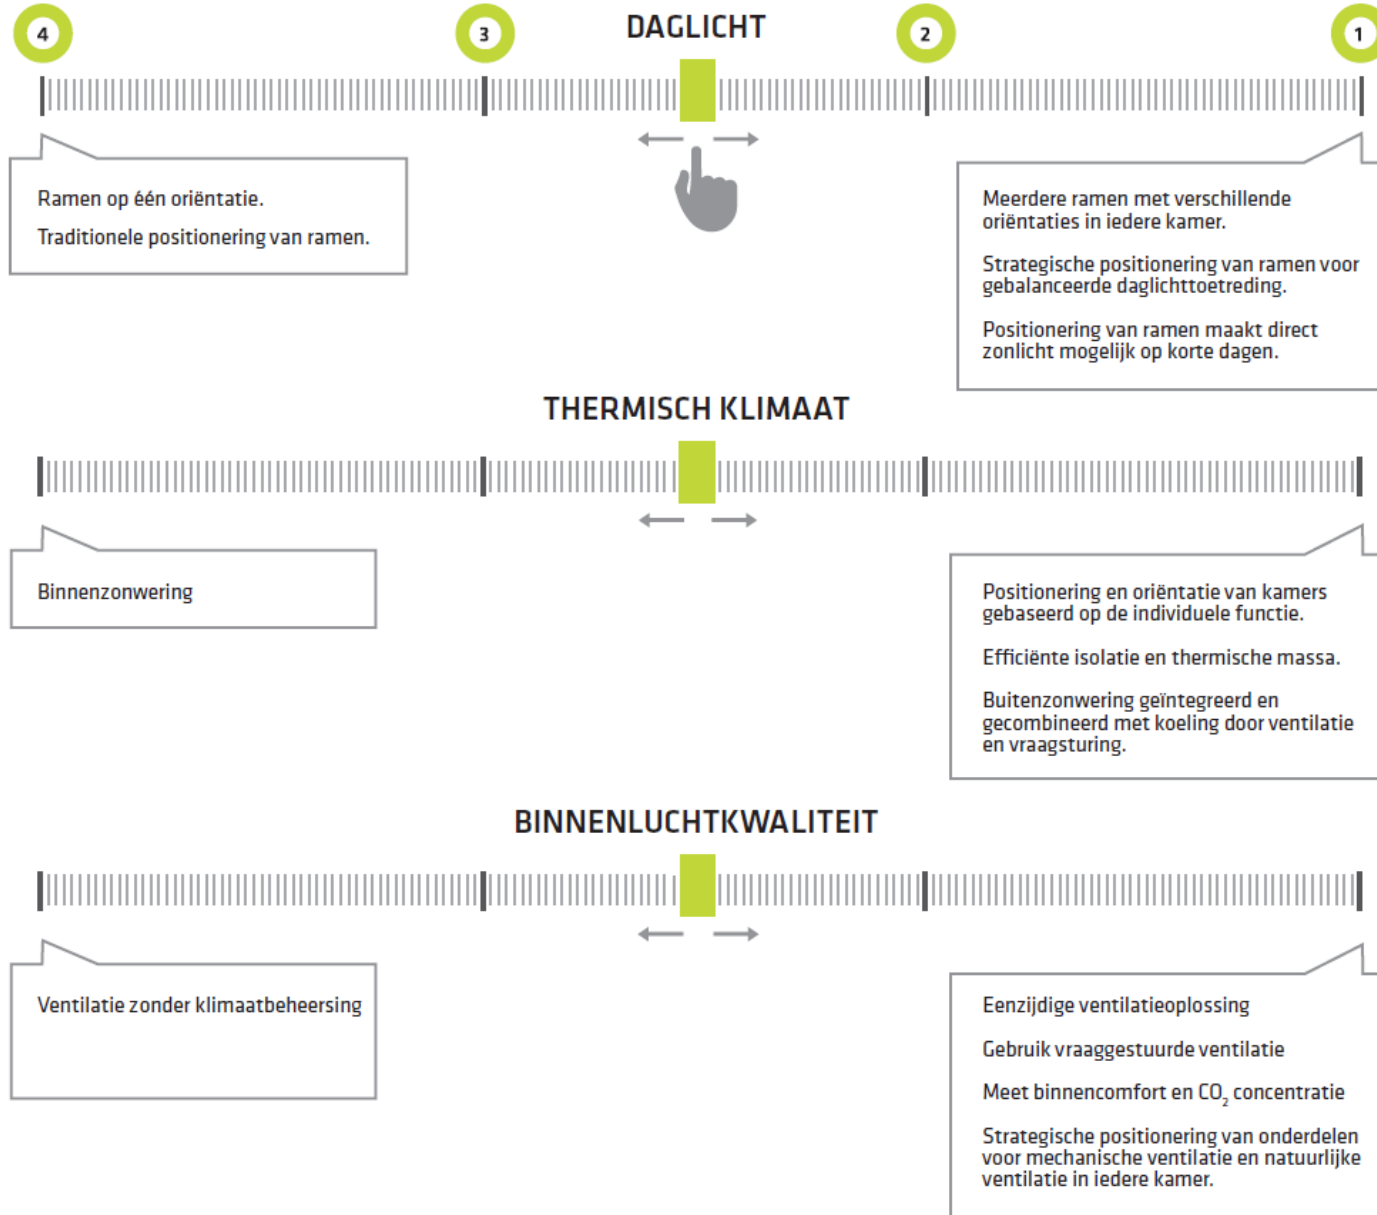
4

3

DAGLICHT

2

1

Ramen op één oriëntatie.

Traditionele positionering van ramen.

Meerdere ramen met verschillende oriëntaties in iedere kamer.

Strategische positionering van ramen voor gebalanceerde daglichttoetreding.

Positionering van ramen maakt direct zonlicht mogelijk op korte dagen.

THERMISCH KLIMAAT

Binnenzonwering

Positionering en oriëntatie van kamers gebaseerd op de individuele functie.

Efficiënte isolatie en thermische massa.

Buitenzonwering geïntegreerd en gecombineerd met koeling door ventilatie en vraagsturing.

BINNENLUCHTKWALITEIT

Ventilatie zonder klimaatbeheersing

Eenzijdige ventilatieoplossing

Gebruik vraaggestuurde ventilatie

Meet binnencomfort en $CO_2$ concentratie

Strategische positionering van onderdelen voor mechanische ventilatie en natuurlijke ventilatie in iedere kamer.